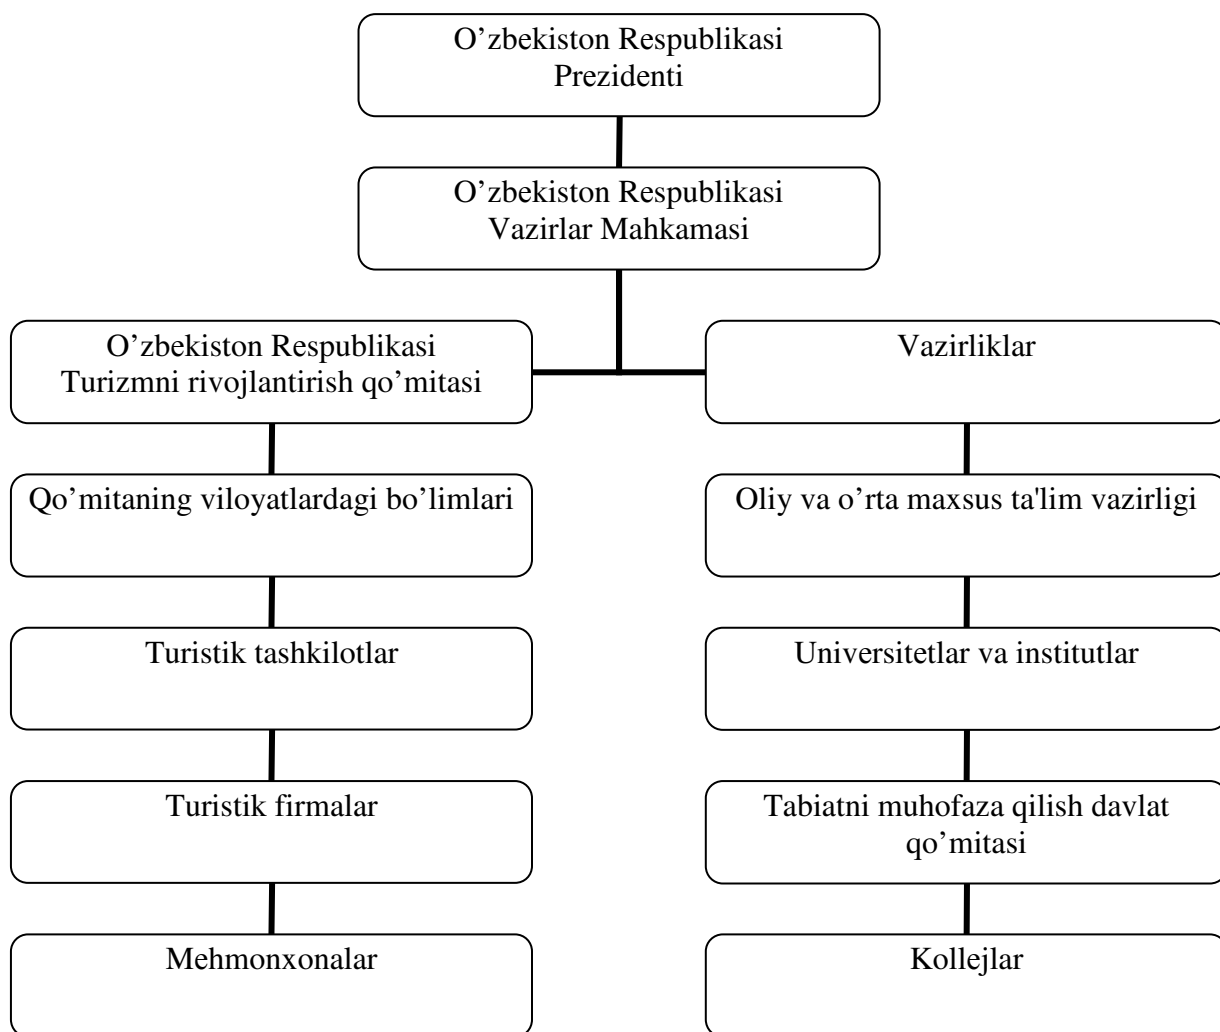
O’zbekiston Respublikasi Prezidenti

O’zbekiston Respublikasi Vazirlar Mahkamasi

O’zbekiston Respublikasi Turizmni rivojlantirish qo’mitasi

Qo’mitaning viloyatlardagi bo’limlari

Turistik tashkilotlar

Turistik firmalar

Mehmonxonalar

Vazirliklar

Oliy va o’rta maxsus ta'lim vazirligi

Universitetlar va institutlar

Tabiatni muhofaza qilish davlat qo’mitasi

Kollejlar